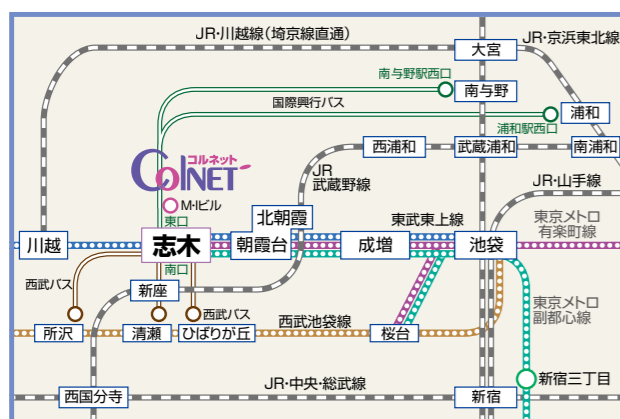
JR·川越線（埼京線直通）
JR·京浜東北線
大宮
南与野駅西口
南与野
国際興行バス
浦和
浦和駅西口
コルネット
COLNET
西浦和
武蔵浦和
南浦和
JR
武蔵野線
JR·山手線
M·ビル
東口
北朝霞
東武東上線
東京メトロ
有楽町線
川越
志木
朝霞台
成増
池袋
南口
西武バス
新座
東京メトロ
副都心線
西武バス
西武池袋線
所沢
清瀬
ひばりが丘
桜台
新宿三丁目
JR·中央·総武線
西国分寺
新宿